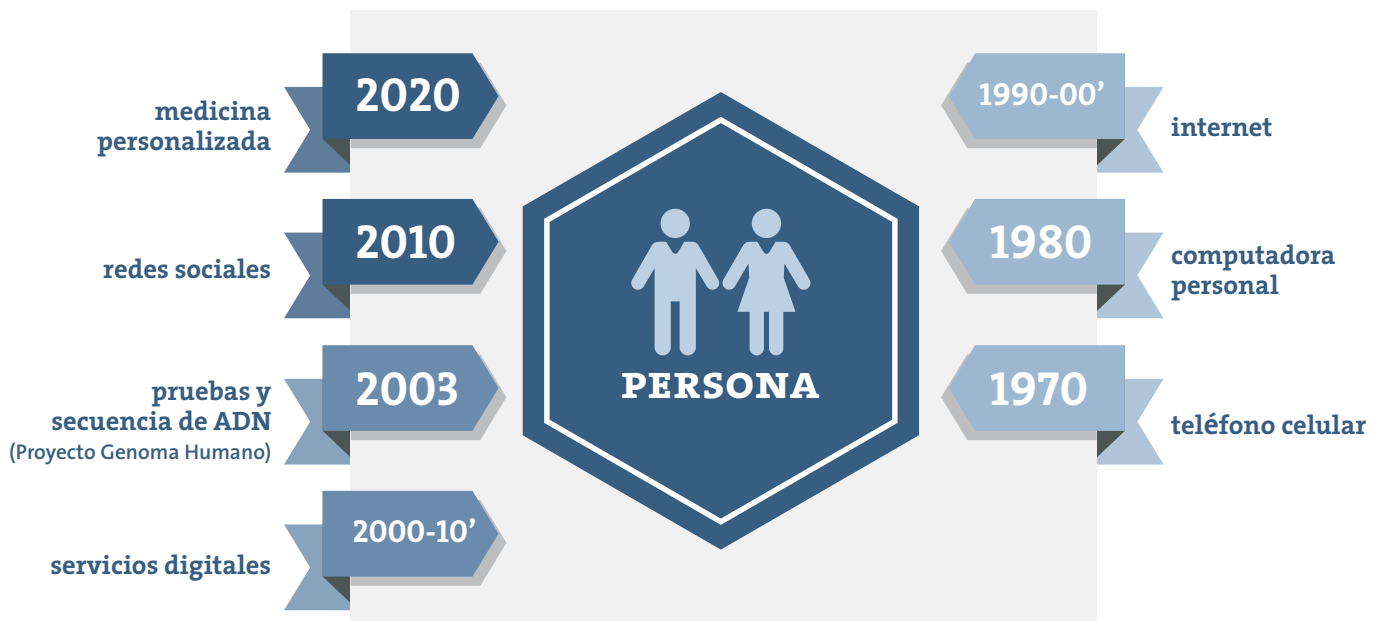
2020
medicina personalizada

2010
redes sociales

2003
pruebas y secuencia de ADN
(Proyecto Genoma Humano)

2000-10’
servicios digitales

PERSONA

1990-00’
internet

1980
computadora personal

1970
teléfono celular